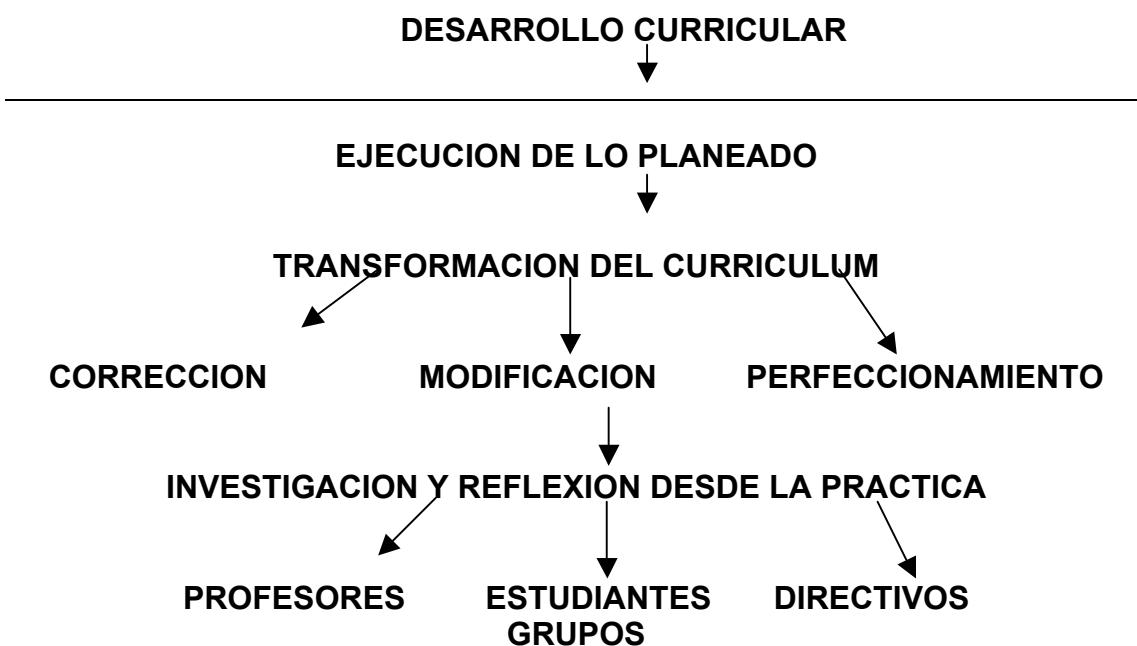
DESARROLLO CURRICULAR

EJECUCION DE LO PLANEADO

TRANSFORMACION DEL CURRICULUM

CORRECCION

MODIFICACION

PERFECCIONAMIENTO

INVESTIGACION Y REFLEXION DESDE LA PRACTICA

PROFESORES

ESTUDIANTES GRUPOS

DIRECTIVOS